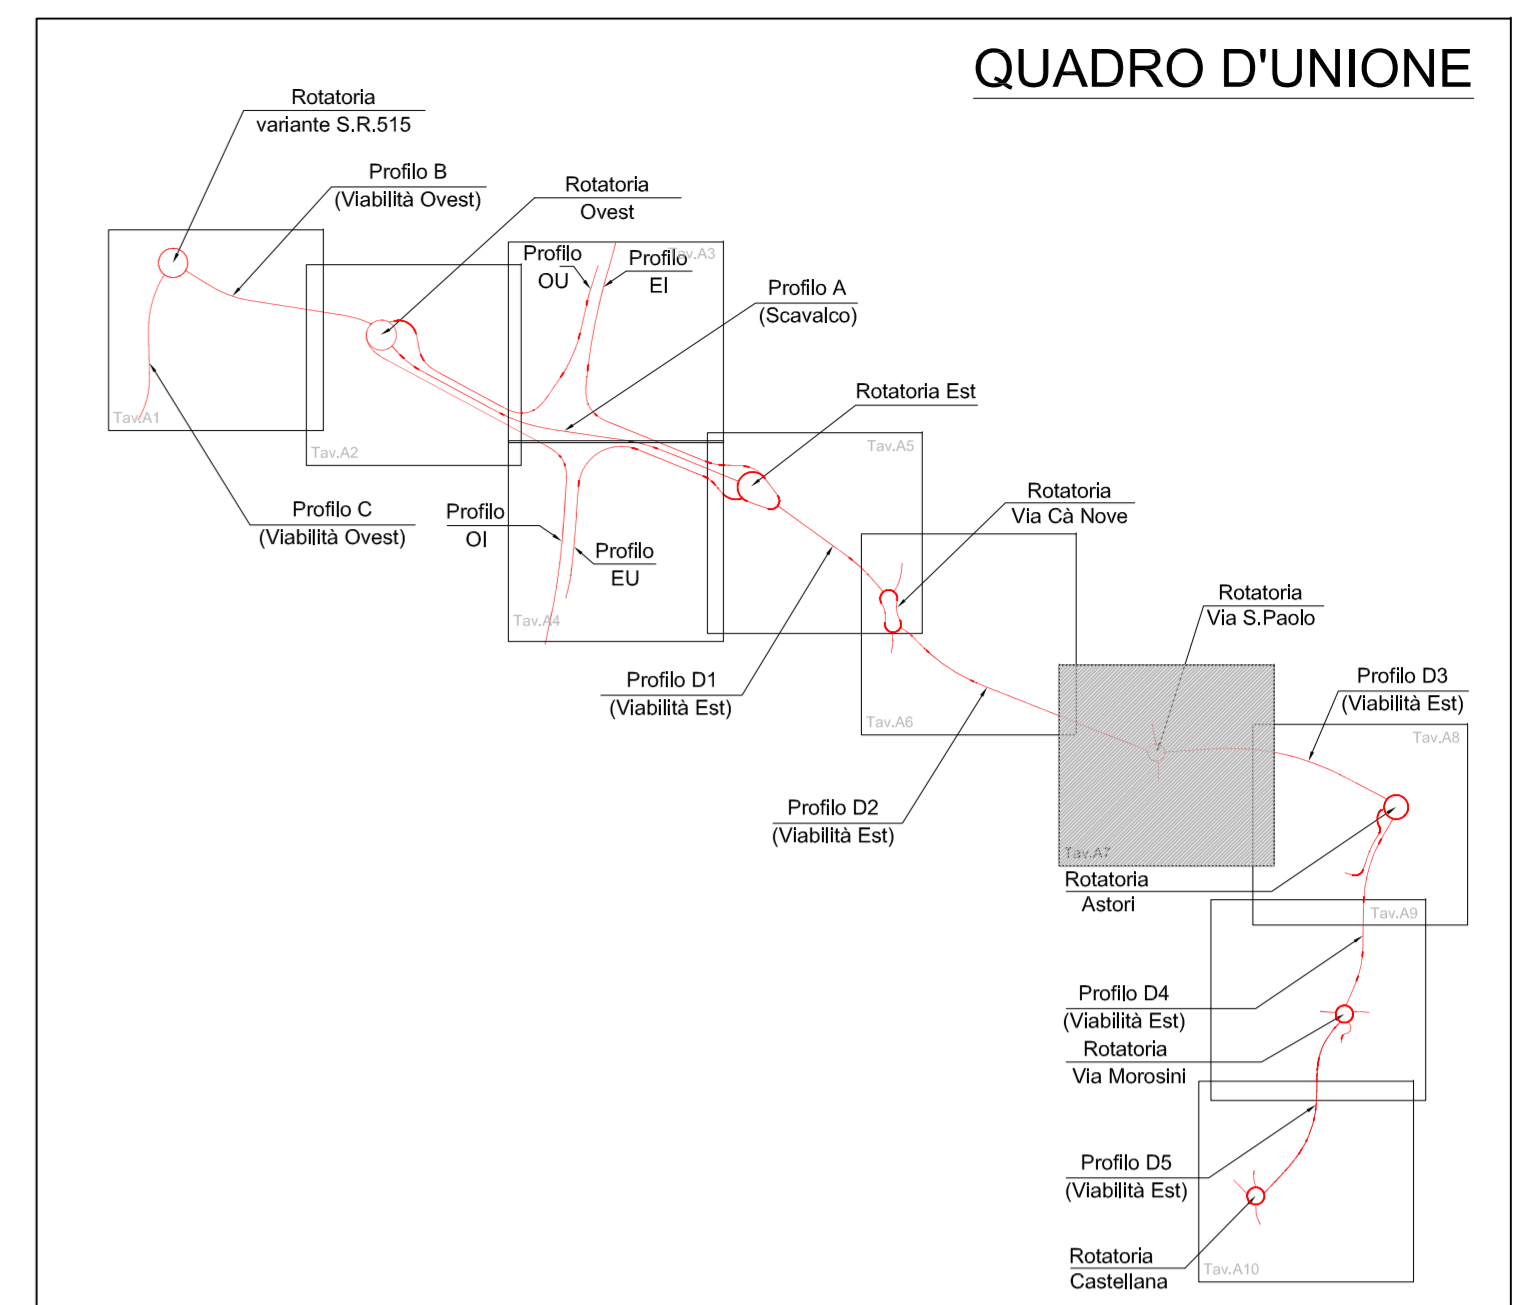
QUADRO D'UNIONE

Rotatoria variante S.R.515

Profilo B (Viabilità Ovest)

Rotatoria Ovest

Profilo OU

Profilo EI

Tav.A3

Profilo A (Scavalco)

Rotatoria Est

Tav.A1

Tav.A2

Tav.A5

Profilo C (Viabilità Ovest)

Profilo OI

Profilo EU

Rotatoria Via Cà Nove

Tav.A4

Rotatoria Via S.Paolo

Profilo D1 (Viabilità Est)

Profilo D3 (Viabilità Est)

Tav.A6

Tav.A8

Profilo D2 (Viabilità Est)

Tav.A7

Rotatoria Astori

Tav.A9

Profilo D4 (Viabilità Est)

Rotatoria Via Morosini

Profilo D5 (Viabilità Est)

Rotatoria Castellana

Tav.A10